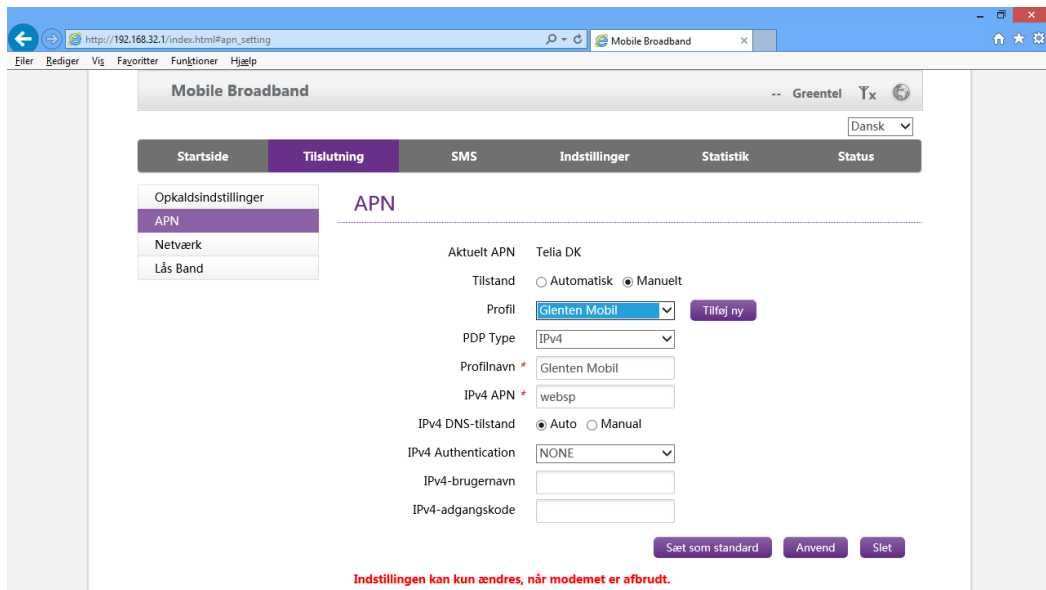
http://192.168.32.1/index.html#apn_setting
Mobile Broadband
Filer Rediger Vis Favoritter Funktioner Hjælp

Mobile Broadband
-- Greentel

Dansk

Startside Tilslutning SMS Indstillinger Statistik Status

Opkaldsindstillinger
APN
Netværk
Lås Band

APN

Aktuelt APN Telia DK
Tilstand Automatisk Manuelt
Profil Glenten Mobil Tilføj ny
PDP Type IPv4
Profilnavn * Glenten Mobil
IPv4 APN * websp
IPv4 DNS-tilstand Auto Manual
IPv4 Authentication NONE
IPv4-brugernavn
IPv4-adgangskode

Sæt som standard Anvend Slet

Indstillingen kan kun ændres, når modemet er afbrudt.